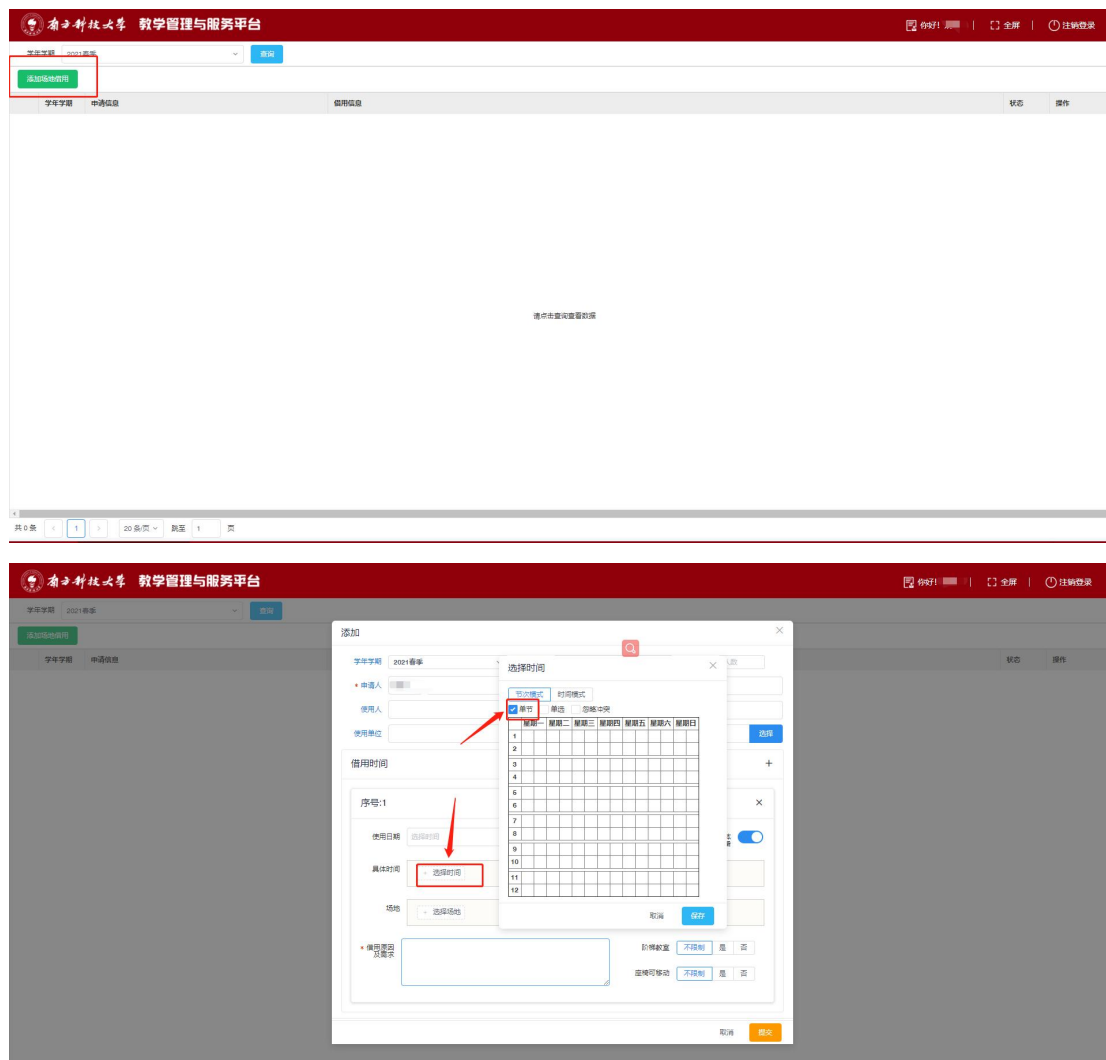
南方科技大学 教学管理与服务平台

你好! | 全屏 | 注销登录

学年学期 2021春季 查询

添加场地借用

| 学年学期 | 申请信息 | 借用信息 | 状态 | 操作 |
|---|---|---|---|---|

请点击查询查看数据

共 0 条 < 1 > 20 条/页 跳至 1 页

南方科技大学 教学管理与服务平台

你好! | 全屏 | 注销登录

学年学期 2021春季 查询

添加场地借用

学年学期 申请信息 状态 操作

添加

学年学期 2021春季

* 申请人

使用人

使用单位 选择

借用时间 +

序号:1

使用日期 选择时间

具体时间 + 选择时间

场地 + 选择场地

* 借用原因及需求

阶梯教室 不限制 是 否

座椅可移动 不限制 是 否

取消 提交

选择时间

节次模式 时间模式

单节 单选 忽略冲突

| | 星期一 | 星期二 | 星期三 | 星期四 | 星期五 | 星期六 | 星期日 |
|---|---|---|---|---|---|---|---|
| 1 | | | | | | | |
| 2 | | | | | | | |
| 3 | | | | | | | |
| 4 | | | | | | | |
| 5 | | | | | | | |
| 6 | | | | | | | |
| 7 | | | | | | | |
| 8 | | | | | | | |
| 9 | | | | | | | |
| 10 | | | | | | | |
| 11 | | | | | | | |
| 12 | | | | | | | |

取消 保存